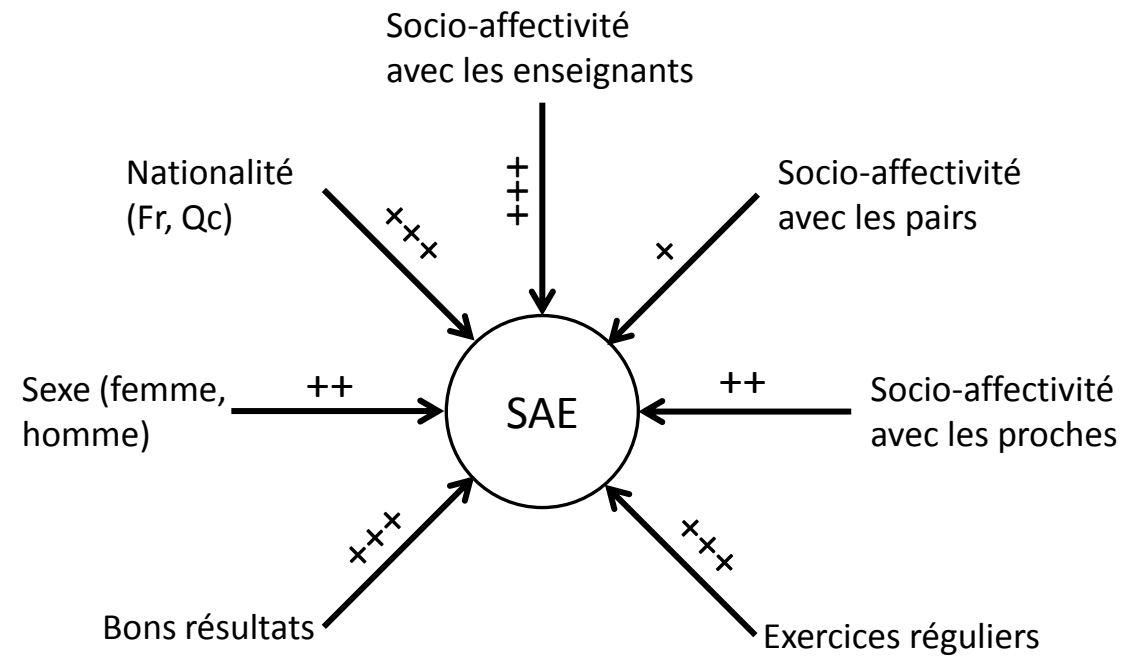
Socio-affectivité avec les enseignants

+++

Nationalité (Fr, Qc)

+++

Socio-affectivité avec les pairs

+

Sexe (femme, homme)

++

SAE

++

Socio-affectivité avec les proches

+++

Bons résultats

+++

Exercices réguliers